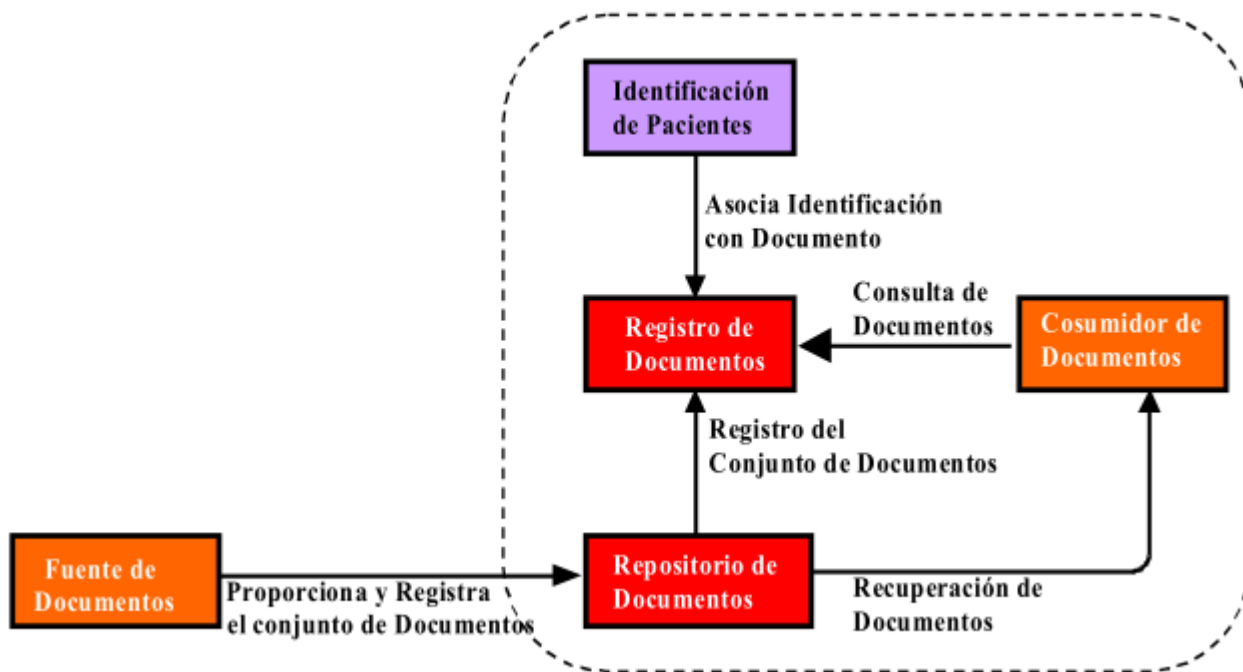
Identificación de Pacientes

Asocia Identificación con Documento

Consulta de Documentos

Registro de Documentos

Cosumidor de Documentos

Registro del Conjunto de Documentos

Fuente de Documentos

Proporciona y Registra el conjunto de Documentos

Repositorio de Documentos

Recuperación de Documentos